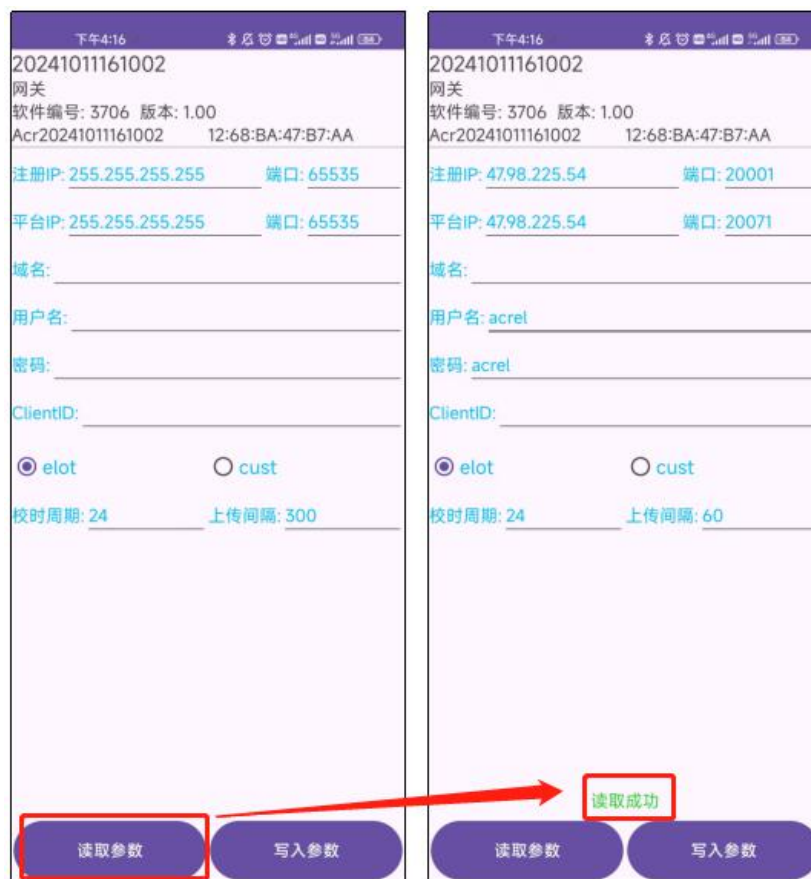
下午4:16

20241011161002
网关
软件编号: 3706 版本: 1.00
Acr20241011161002 12:68:BA:47:B7:AA

注册IP: 255.255.255.255 端口: 65535

平台IP: 255.255.255.255 端口: 65535

域名:

用户名:

密码:

ClientID:

elot cust

校时周期: 24 上传间隔: 300

读取参数 写入参数

下午4:16

20241011161002
网关
软件编号: 3706 版本: 1.00
Acr20241011161002 12:68:BA:47:B7:AA

注册IP: 47.98.225.54 端口: 20001

平台IP: 47.98.225.54 端口: 20071

域名:

用户名: acrel

密码: acrel

ClientID:

elot cust

校时周期: 24 上传间隔: 60

读取成功

读取参数 写入参数